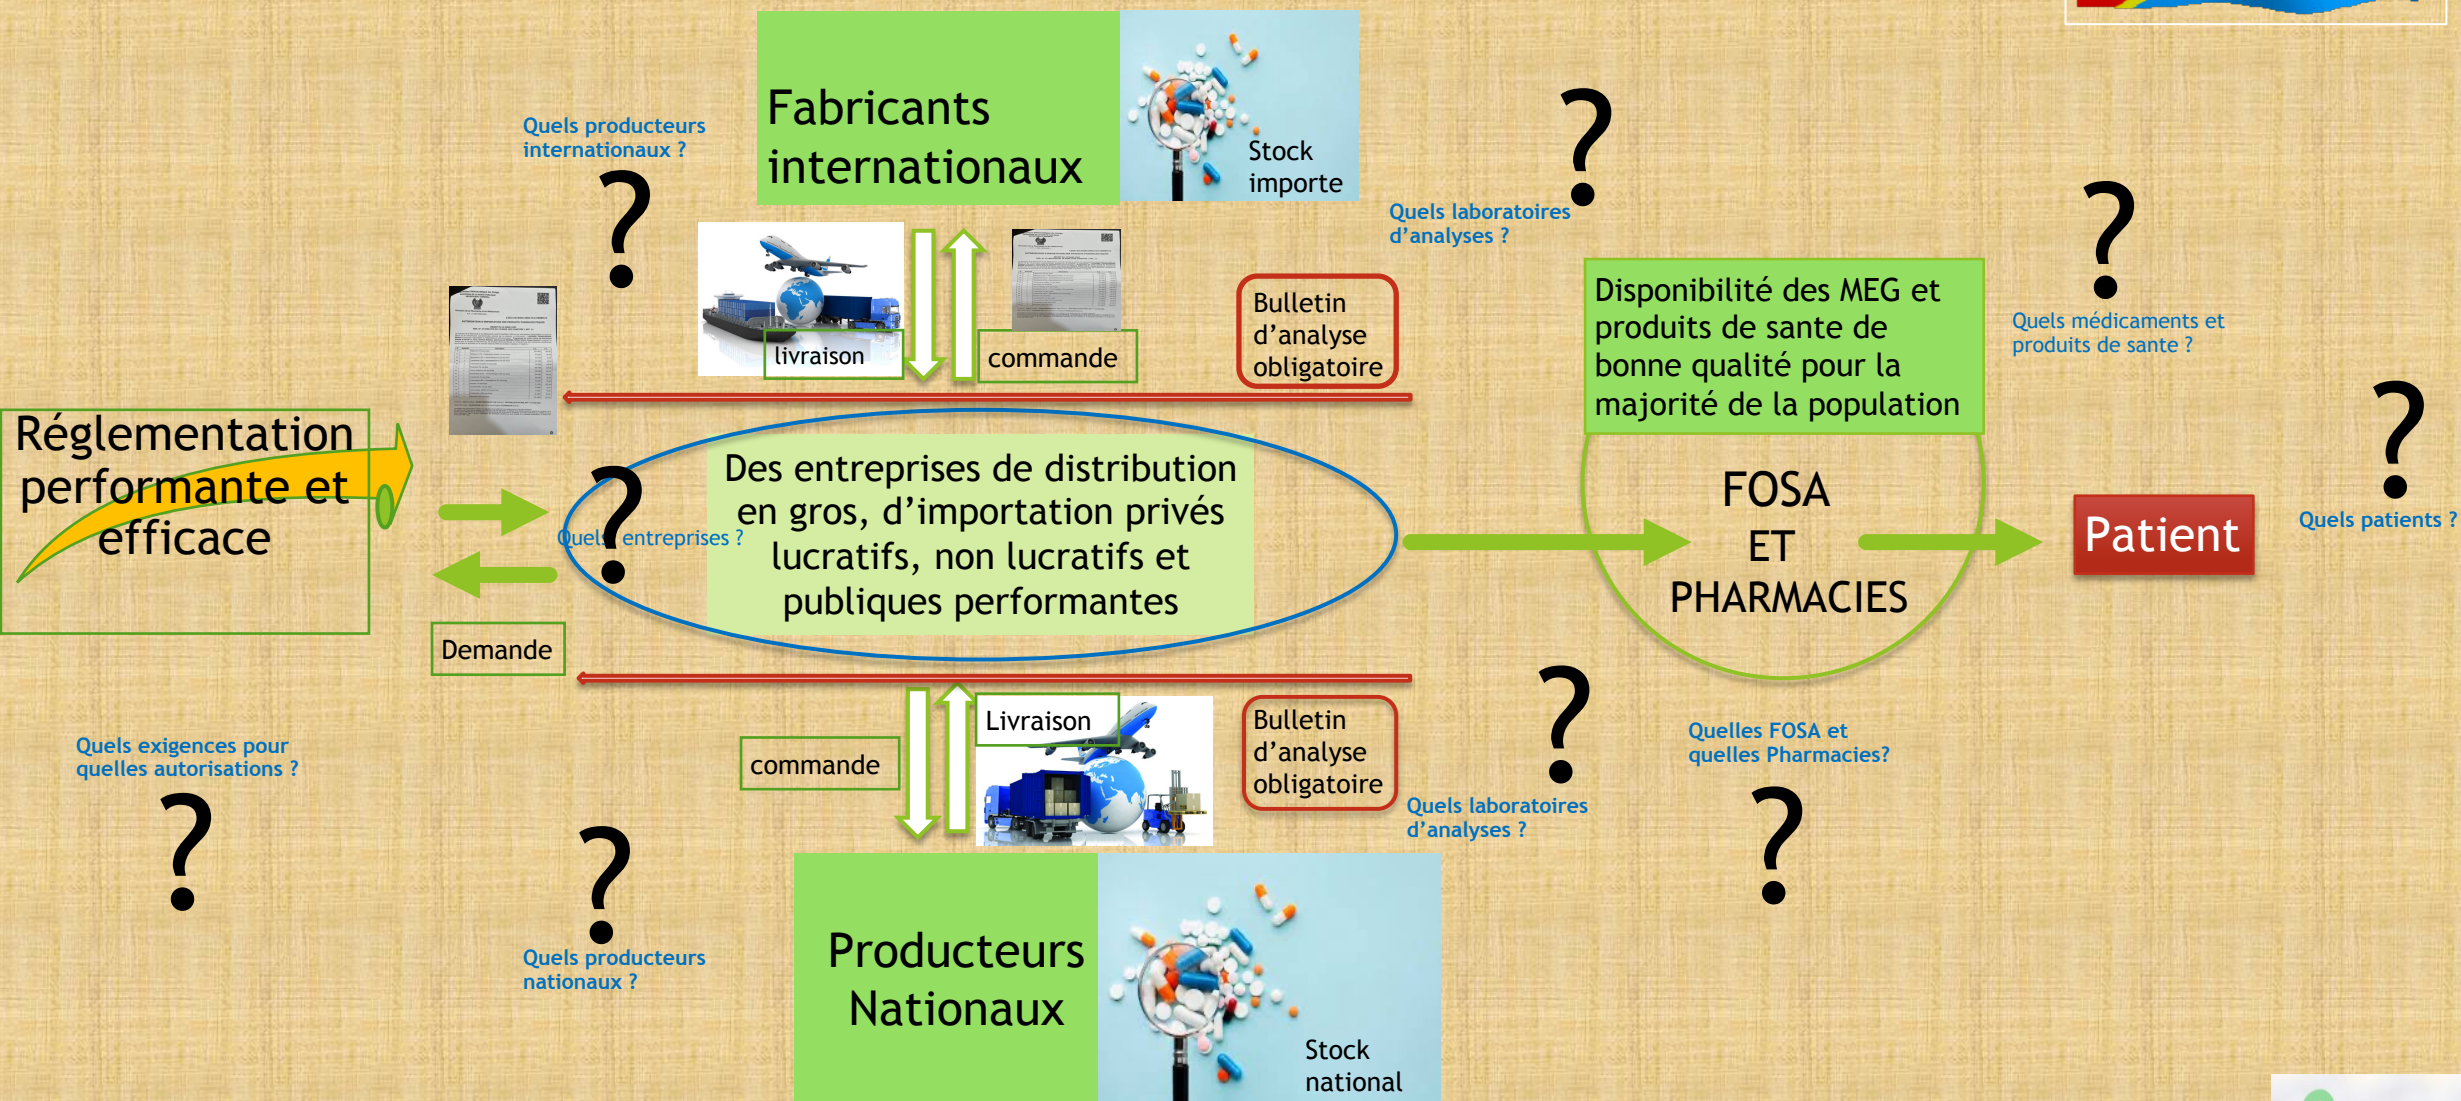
Quels producteurs internationaux ?

?

Fabricants internationaux

Stock importe

?

Quels laboratoires d'analyses ?

livraison

commande

Bulletin d'analyse obligatoire

Disponibilité des MEG et produits de sante de bonne qualité pour la majorité de la population

?

Quels médicaments et produits de sante ?

Réglementation performante et efficace

?

Quels entreprises ?

Des entreprises de distribution en gros, d'importation privés lucratifs, non lucratifs et publiques performantes

FOSA ET PHARMACIES

Patient

?

Quels patients ?

Demande

Livraison

commande

Bulletin d'analyse obligatoire

?

Quels laboratoires d'analyses ?

Quelles FOSA et quelles Pharmacies?

?

Quels exigences pour quelles autorisations ?

?

?

Quels producteurs nationaux ?

Producteurs Nationaux

Stock national